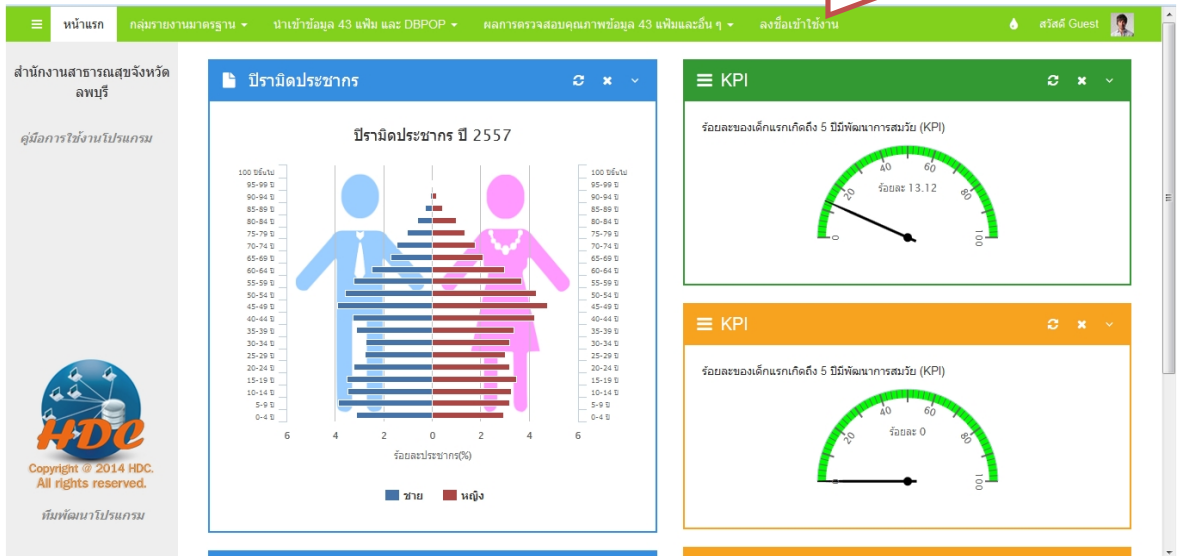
หน้าแรก กลุ่มรายงานมาตรฐาน ▾ นำเข้าข้อมูล 43 แฟ้ม และ DBPOP ▾ ผลการตรวจสอบคุณภาพข้อมูล 43 แฟ้มและอื่น ๆ ▾ ลงชื่อเข้าใช้งาน สวัสดี Guest

สำนักงานสาธารณสุขจังหวัดลพบุรี

คู่มือการใช้งานโปรแกรม

HDC
Copyright @ 2014 HDC.
All rights reserved.

ทีมพัฒนาโปรแกรม

ปิรามิดประชากร

ปิรามิดประชากร ปี 2557

100 ปีขึ้นไป
95-99 ปี
90-94 ปี
85-89 ปี
80-84 ปี
75-79 ปี
70-74 ปี
65-69 ปี
60-64 ปี
55-59 ปี
50-54 ปี
45-49 ปี
40-44 ปี
35-39 ปี
30-34 ปี
25-29 ปี
20-24 ปี
15-19 ปี
10-14 ปี
5-9 ปี
0-4 ปี

6 4 2 0 2 4 6

ร้อยละประชากร(%)

ชาย หญิง

KPI

ร้อยละของเด็กแรกเกิดถึง 5 ปีมีพัฒนาการสมวัย (KPI)

0 20 40 60 80 100
ร้อยละ 13.12

KPI

ร้อยละของเด็กแรกเกิดถึง 5 ปีมีพัฒนาการสมวัย (KPI)

0 20 40 60 80 100
ร้อยละ 0